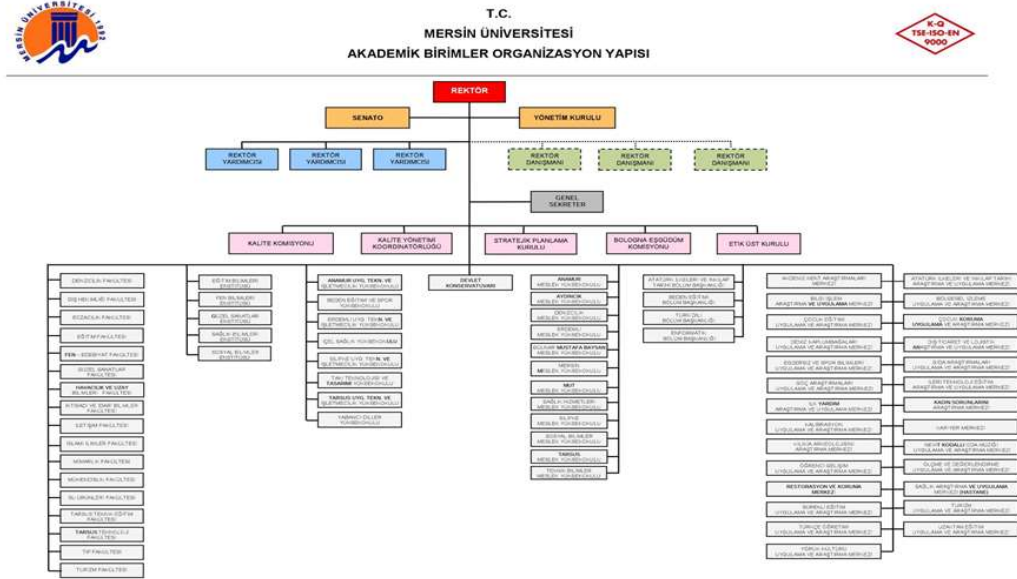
MERSİN ÜNİVERSİTESİ 1992

T.C.
MERSİN ÜNİVERSİTESİ
AKADEMİK BİRİMLER ORGANİZASYON YAPISI

K-Q TSE-ISO-EN 9000

REKTÖR

SENATO

YÖNETİM KURULU

REKTÖR YARDIMCISI

REKTÖR YARDIMCISI

REKTÖR YARDIMCISI

REKTÖR DANIŞMANI

REKTÖR DANIŞMANI

REKTÖR DANIŞMANI

GENEL SEKRETER

KALİTE KOMİSYONU

KALİTE YÖNETİMİ KOORDİNATÖRLÜĞÜ

STRATEJİK PLANLAMA KURULU

BOLOGNA EŞGÜDÜM KOMİSYONU

ETİK ÜST KURULU

DENİZCİLİK FAKÜLTESİ

DİŞ HEKİMLİĞİ FAKÜLTESİ

ECZACILIK FAKÜLTESİ

EĞİTİM FAKÜLTESİ

FEN - EDEBİYAT FAKÜLTESİ

GÜZEL SANATLAR FAKÜLTESİ

HAVACILIK VE UZAY BİLİMLERİ FAKÜLTESİ

İKTİSADİ VE İDARİ BİLİMLER FAKÜLTESİ

İLETİŞİM FAKÜLTESİ

İSLAMİ İLİMLER FAKÜLTESİ

MİMARLIK FAKÜLTESİ

MÜHENDİSLİK FAKÜLTESİ

SU ÜRÜNLERİ FAKÜLTESİ

TARSUS TEKNİK EĞİTİM FAKÜLTESİ

TARSUS TEKNOLOJİ FAKÜLTESİ

TIP FAKÜLTESİ

TURİZM FAKÜLTESİ

EĞİTİM BİLİMLERİ ENSTİTÜSÜ

FEN BİLİMLERİ ENSTİTÜSÜ

GÜZEL SANATLAR ENSTİTÜSÜ

SAĞLIK BİLİMLERİ ENSTİTÜSÜ

SOSYAL BİLİMLER ENSTİTÜSÜ

ANAMUR UYG. TEKN. VE İŞLETMECİLİK YÜKSEKOKULU

BEDEN EĞİTİMİ VE SPOR YÜKSEKOKULU

ERDEMLİ UYG. TEKN. VE İŞLETMECİLİK YÜKSEKOKULU

İÇEL SAĞLIK YÜKSEKOKULU

SİLİFKE UYG. TEKN. VE İŞLETMECİLİK YÜKSEKOKULU

TAPU TEKNOLOJİ VE TASARIMI YÜKSEKOKULU

TARSUS UYG. TEKN. VE İŞLETMECİLİK YÜKSEKOKULU

YABANCI DİLLER YÜKSEKOKULU

DEVLET KONSERVATUVARI

ANAMUR MESLEK YÜKSEKOKULU

AYDINCIK MESLEK YÜKSEKOKULU

DENİZCİLİK MESLEK YÜKSEKOKULU

ERDEMLİ MESLEK YÜKSEKOKULU

GÜLNAR MUSTAFA BAYSAN MESLEK YÜKSEKOKULU

MERSİN MESLEK YÜKSEKOKULU

MUT MESLEK YÜKSEKOKULU

SAĞLIK HİZMETLERİ MESLEK YÜKSEKOKULU

SİLİFKE MESLEK YÜKSEKOKULU

SOSYAL BİLİMLER MESLEK YÜKSEKOKULU

TARSUS MESLEK YÜKSEKOKULU

TEKNİK BİLİMLER MESLEK YÜKSEKOKULU

ATATÜRK İLKELERİ VE İNKILAP TARİHİ BÖLÜM BAŞKANLIĞI

BEDEN EĞİTİMİ BÖLÜM BAŞKANLIĞI

TÜRK DİLİ BÖLÜM BAŞKANLIĞI

ENFORMATİK BÖLÜM BAŞKANLIĞI

AKDENİZ KENT ARAŞTIRMALARI MERKEZİ

BİLGİ İŞLEM ARAŞTIRMA VE UYGULAMA MERKEZİ

ÇOCUK EĞİTİMİ UYGULAMA VE ARAŞTIRMA MERKEZİ

DENİZ KAPLUMBAĞALARI UYGULAMA VE ARAŞTIRMA MERKEZİ

EGZERSİZ VE SPOR BİLİMLERİ UYGULAMA VE ARAŞTIRMA MERKEZİ

GÖÇ ARAŞTIRMALARI UYGULAMA VE ARAŞTIRMA MERKEZİ

İLK YARDIM ARAŞTIRMA VE UYGULAMA MERKEZİ

KALİBRASYON UYGULAMA VE ARAŞTIRMA MERKEZİ

KILIKIA ARKEOLOJİSİ ARAŞTIRMA MERKEZİ

ÖĞRENCİ GELİŞİMİ UYGULAMA VE ARAŞTIRMA MERKEZİ

RESTORASYON VE KORUMA MERKEZİ

SÜREKLİ EĞİTİM UYGULAMA VE ARAŞTIRMA MERKEZİ

TÜRKÇE ÖĞRETİMİ UYGULAMA VE ARAŞTIRMA MERKEZİ

YÖRÜK KÜLTÜRÜ UYGULAMA VE ARAŞTIRMA MERKEZİ

ATATÜRK İLKELERİ VE İNKILAP TARİHİ ARAŞTIRMA VE UYGULAMA MERKEZİ

BÖLGESEL İZLEME ARAŞTIRMA VE UYGULAMA MERKEZİ

ÇOCUK KORUMA UYGULAMA VE ARAŞTIRMA MERKEZİ

DIŞ TİCARET VE LOJİSTİK ARAŞTIRMA VE UYGULAMA MERKEZİ

GIDA ARAŞTIRMALARI UYGULAMA VE ARAŞTIRMA MERKEZİ

İLERİ TEKNOLOJİ EĞİTİM ARAŞTIRMA VE UYGULAMA MERKEZİ

KADIN SORUNLARINI ARAŞTIRMA MERKEZİ

NARENCİYE MERKEZİ

NEVİT KODALLI ODA MÜZİĞİ UYGULAMA VE ARAŞTIRMA MERKEZİ

ÖLÇME VE DEĞERLENDİRME UYGULAMA VE ARAŞTIRMA MERKEZİ

SAĞLIK ARAŞTIRMA VE UYGULAMA MERKEZİ (HASTANE)

TURİZM UYGULAMA VE ARAŞTIRMA MERKEZİ

UZAKTAN EĞİTİM UYGULAMA VE ARAŞTIRMA MERKEZİ